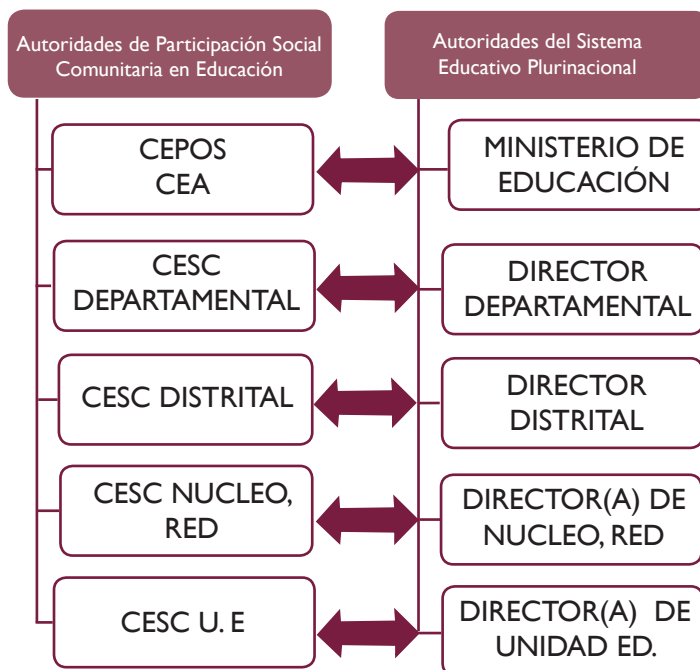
Autoridades de Participación Social Comunitaria en Educación

CEPOS
CEA

CESC
DEPARTAMENTAL

CESC DISTRITAL

CESC NUCLEO,
RED

CESC U. E

Autoridades del Sistema Educativo Plurinacional

MINISTERIO DE
EDUCACIÓN

DIRECTOR
DEPARTAMENTAL

DIRECTOR
DISTRITAL

DIRECTOR(A) DE
NUCLEO, RED

DIRECTOR(A) DE
UNIDAD ED.